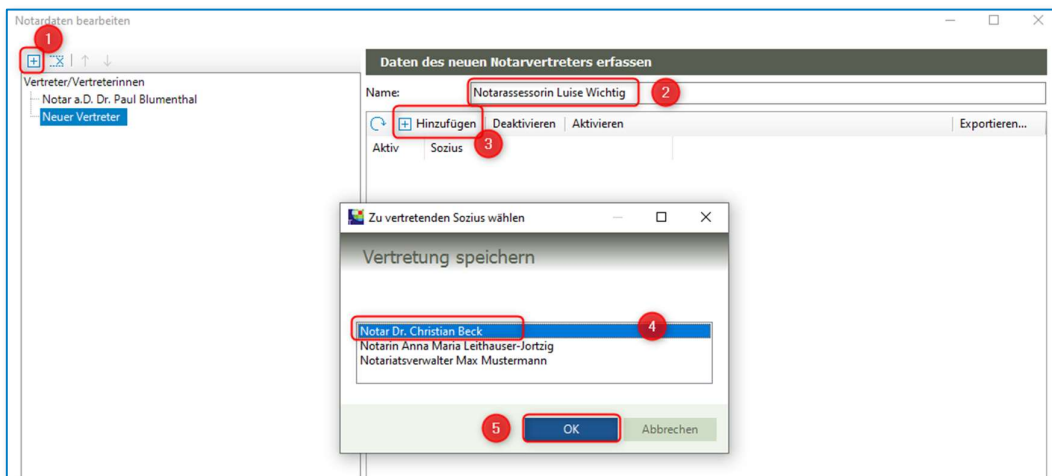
Notardaten bearbeiten

1

Vertreter/Vertreterinnen
Notar a.D. Dr. Paul Blumenthal
Neuer Vertreter

Daten des neuen Notarvertreters erfassen

Name: Notarassessorin Luise Wichtig 2

Hinzufügen 3 Deaktivieren Aktivieren Exportieren...

Aktiv Sozius

Zu vertretenden Sozius wählen

Vertretung speichern

Notar Dr. Christian Beck 4
Notarin Anna Maria Leithauser-Jortzig
Notariatsverwalter Max Mustermann

5 OK Abbrechen